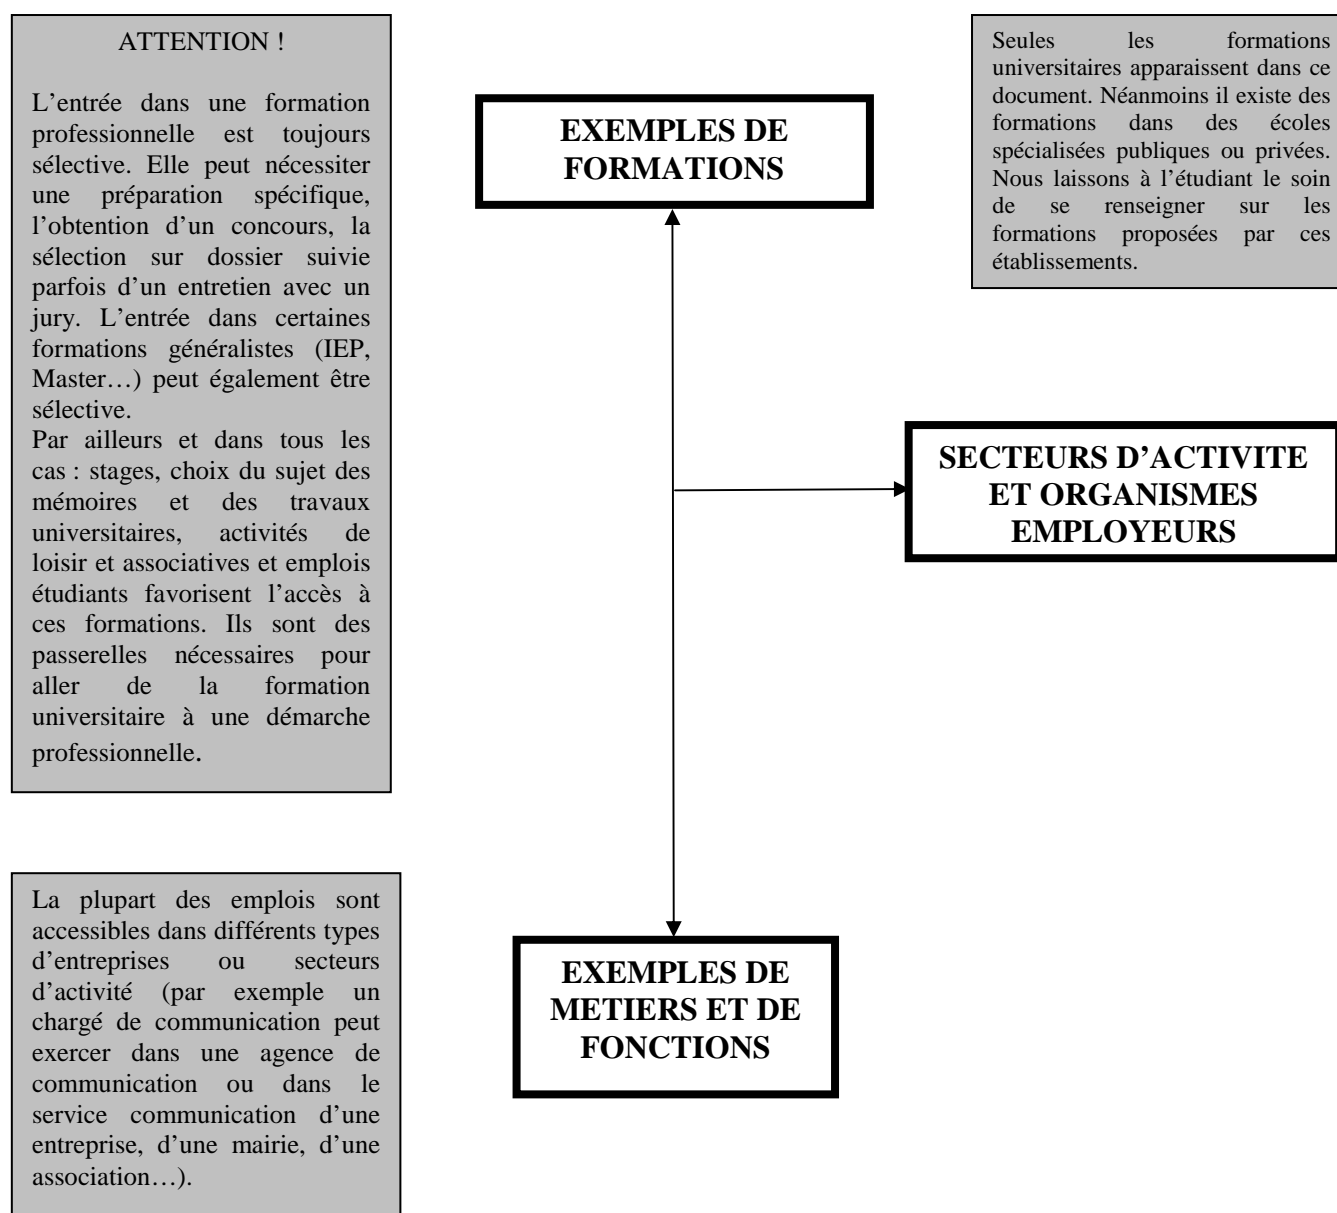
ATTENTION !

L'entrée dans une formation professionnelle est toujours sélective. Elle peut nécessiter une préparation spécifique, l'obtention d'un concours, la sélection sur dossier suivie parfois d'un entretien avec un jury. L'entrée dans certaines formations généralistes (IEP, Master…) peut également être sélective.
Par ailleurs et dans tous les cas : stages, choix du sujet des mémoires et des travaux universitaires, activités de loisir et associatives et emplois étudiants favorisent l'accès à ces formations. Ils sont des passerelles nécessaires pour aller de la formation universitaire à une démarche professionnelle.

EXEMPLES DE FORMATIONS

Seules les formations universitaires apparaissent dans ce document. Néanmoins il existe des formations dans des écoles spécialisées publiques ou privées. Nous laissons à l'étudiant le soin de se renseigner sur les formations proposées par ces établissements.

SECTEURS D'ACTIVITE ET ORGANISMES EMPLOYEURS

La plupart des emplois sont accessibles dans différents types d'entreprises ou secteurs d'activité (par exemple un chargé de communication peut exercer dans une agence de communication ou dans le service communication d'une entreprise, d'une mairie, d'une association…).

EXEMPLES DE METIERS ET DE FONCTIONS